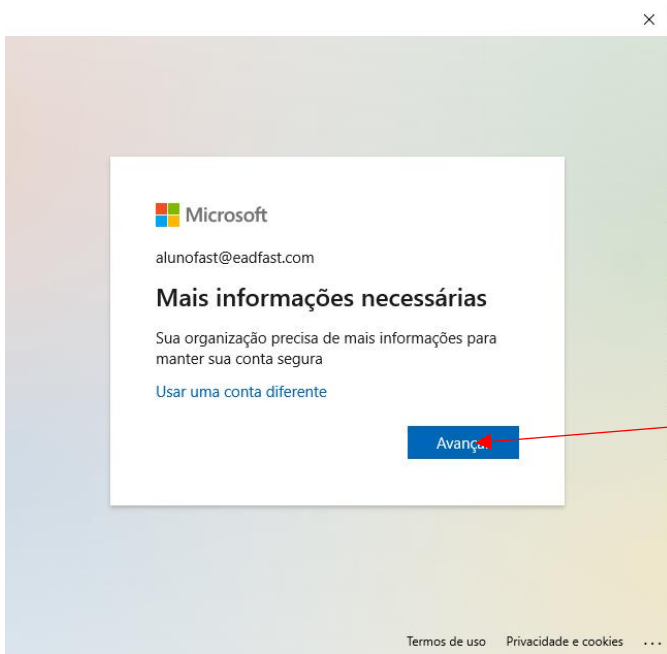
×

Microsoft

alunofast@eadfast.com

Mais informações necessárias

Sua organização precisa de mais informações para manter sua conta segura

Usar uma conta diferente

Avanç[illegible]

Termos de uso Privacidade e cookies ...